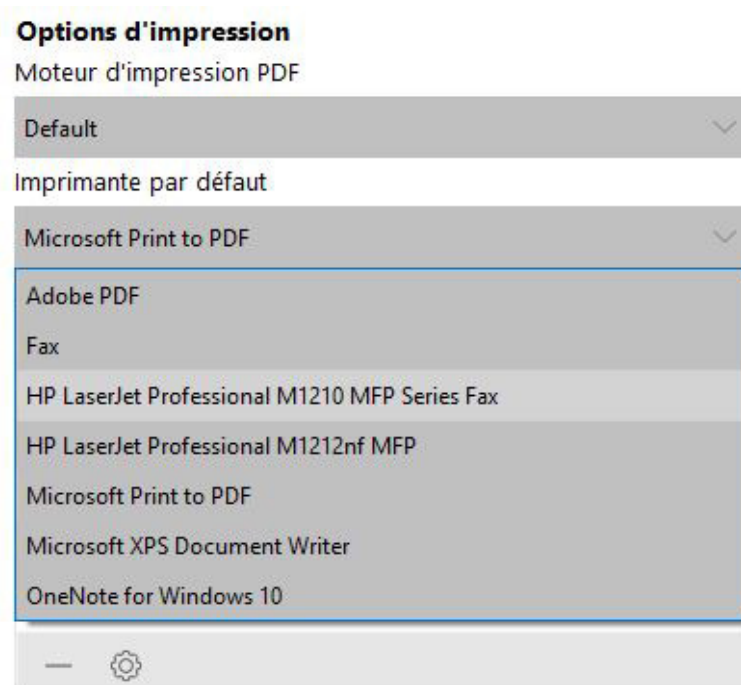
Options d'impression
Moteur d'impression PDF

Default

Imprimante par défaut

Microsoft Print to PDF

Adobe PDF

Fax

HP LaserJet Professional M1210 MFP Series Fax

HP LaserJet Professional M1212nf MFP

Microsoft Print to PDF

Microsoft XPS Document Writer

OneNote for Windows 10